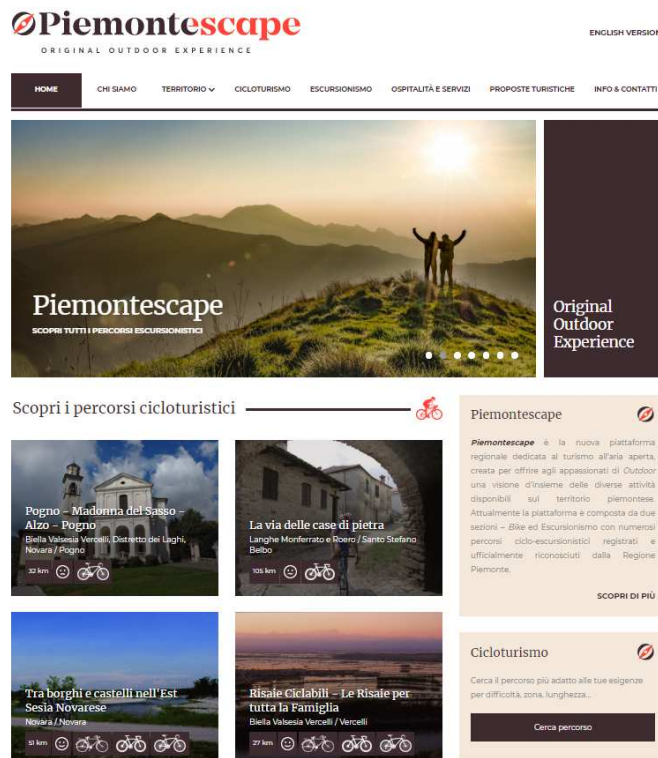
Piemontescape
ORIGINAL OUTDOOR EXPERIENCE

ENGLISH VERSION

HOME CHI SIAMO TERRITORIO CICLOTURISMO ESCURSIONISMO OSPITALITÀ E SERVIZI PROPOSTE TURISTICHE INFO & CONTATTI

Piemontescape
SCOPRI TUTTI I PERCORSI ESCURSIONISTICI

Original Outdoor Experience

Scopri i percorsi cicloturistici

Pogno – Madonna del Sasso – Alzo – Pogno
Biella Valsesia Vercelli, Distretto dei Laghi, Novara / Pogno
32 km

La via delle case di pietra
Langhe Monferrato e Roero / Santo Stefano Belbo
105 km

Tra borghi e castelli nell'Est Sesia Novarese
Novara / Novara
51 km

Risaie Ciclabili – Le Risaie per tutta la Famiglia
Biella Valsesia Vercelli / Vercelli
27 km

Piemontescape

Piemontescape è la nuova piattaforma regionale dedicata al turismo all'aria aperta, creata per offrire agli appassionati di Outdoor una visione d'insieme delle diverse attività disponibili sul territorio piemontese. Attualmente la piattaforma è composta da due sezioni – Bike ed Escursionismo con numerosi percorsi ciclo-escursionistici registrati e ufficialmente riconosciuti dalla Regione Piemonte.

SCOPRI DI PIÙ

Cicloturismo

Cerca il percorso più adatto alle tue esigenze per difficoltà, zona, lunghezza...

Cerca percorso